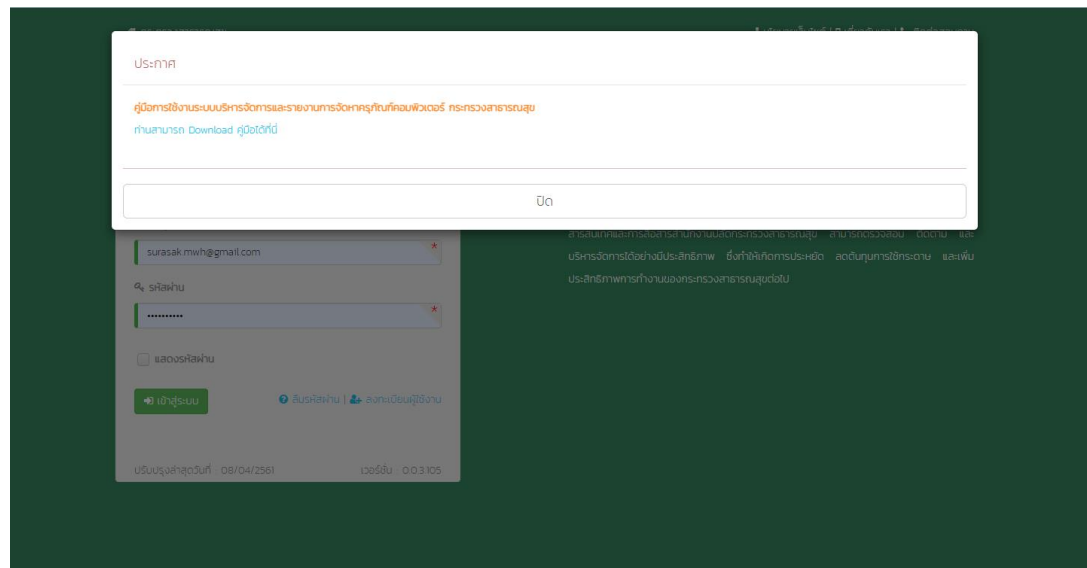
ประกาศ

คู่มือการใช้งานระบบบริหารจัดการและรายงานการจัดหาครุภัณฑ์คอมพิวเตอร์ กระทรวงสาธารณสุข

ท่านสามารถ Download คู่มือได้ที่นี่

ปิด

surasak.mwh@gmail.com

รหัสผ่าน

...........

แสดงรหัสผ่าน

เข้าสู่ระบบ

ลืมรหัสผ่าน | ลงทะเบียนผู้ใช้งาน

ปรับปรุงล่าสุดวันที่ : 08/04/2561

เวอร์ชั่น : 0.0.3.105

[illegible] บริหารจัดการได้อย่างมีประสิทธิภาพ ซึ่งทำให้เกิดการประหยัด ลดต้นทุนการใช้กระดาษ และเพิ่มประสิทธิภาพการทำงานของกระทรวงสาธารณสุขต่อไป